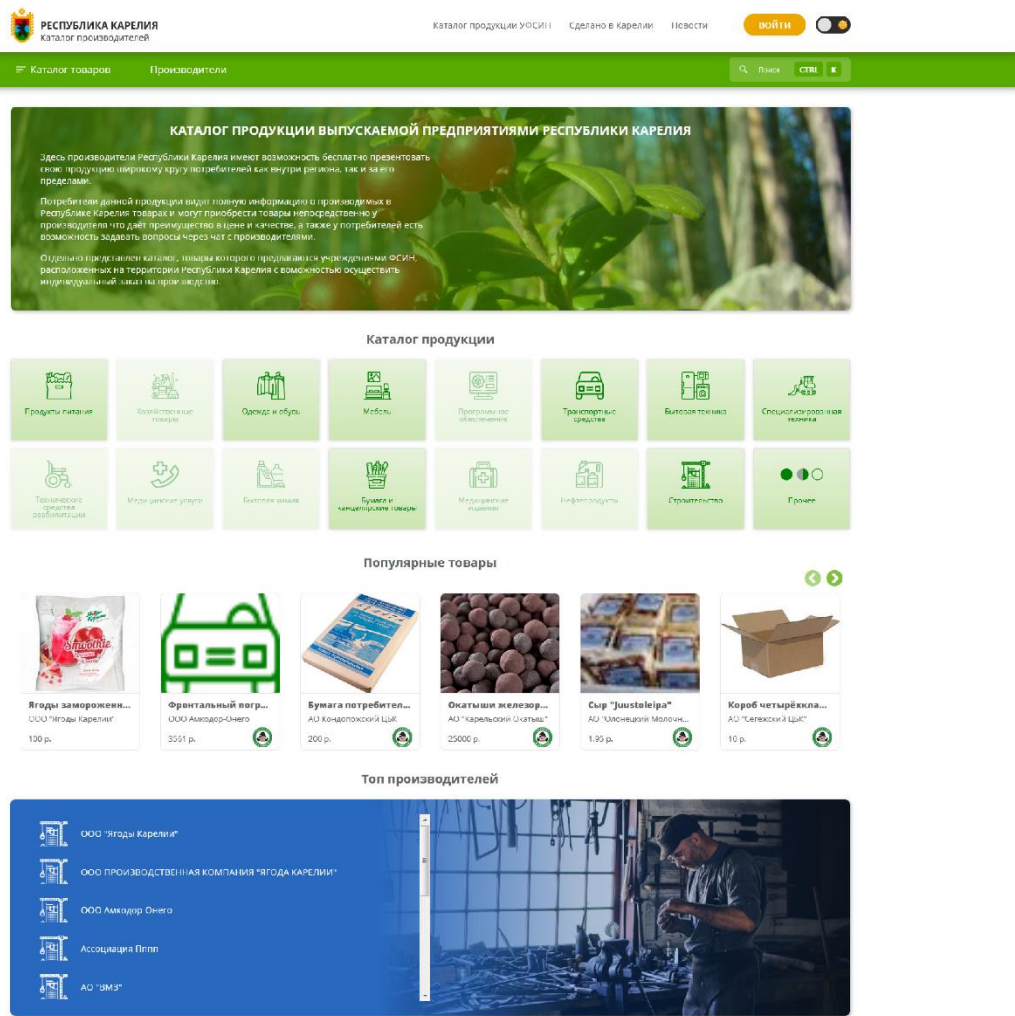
РЕСПУБЛИКА КАРЕЛИЯ
Каталог производителей

Каталог продукции УФСИН   Сделано в Карелии   Новости   ВОЙТИ

Каталог товаров   Производители   Поиск CTRL K

КАТАЛОГ ПРОДУКЦИИ ВЫПУСКАЕМОЙ ПРЕДПРИЯТИЯМИ РЕСПУБЛИКИ КАРЕЛИЯ

Здесь производители Республики Карелия имеют возможность бесплатно презентовать свою продукцию широкому кругу потребителей как внутри региона, так и за его пределами.

Потребители данной продукции видят полную информацию о производимых в Республике Карелия товарах и могут приобрести товары непосредственно у производителя что даёт преимущество в цене и качестве, а также у потребителей есть возможность задавать вопросы через чат с производителями.

Отдельно представлен каталог, товары которого предлагаются учреждениями ФСИН, расположенных на территории Республики Карелия с возможностью осуществить индивидуальный заказ на производство.

Каталог продукции

Продукты питания
Хозяйственные товары
Одежда и обувь
Мебель
Программное обеспечение
Транспортные средства
Бытовая техника
Специализированная техника
Технические средства реабилитации
Медицинские услуги
Бытовая химия
Бумага и канцелярские товары
Медицинские изделия
Нефтепродукты
Строительство
Прочее

Популярные товары

Ягоды замороженн...
ООО "Ягоды Карелии"
130 р.

Фронтальный погр...
ООО Амкодор-Онего
3561 р.

Бумага потребител...
АО Кондопожский ЦбК
200 р.

Окатыши железор...
АО "Карельский Окатыш"
25000 р.

Сыр "Juustoleipa"
АО "Олонецкий Молочн...
1.95 р.

Короб четырёхкла...
АО "Сегежский ЦбК"
10 р.

Топ производителей

ООО "Ягоды Карелии"
ООО ПРОИЗВОДСТВЕННАЯ КОМПАНИЯ "ЯГОДА КАРЕЛИИ"
ООО Амкодор Онего
Ассоциация Пппп
АО "ВМЗ"